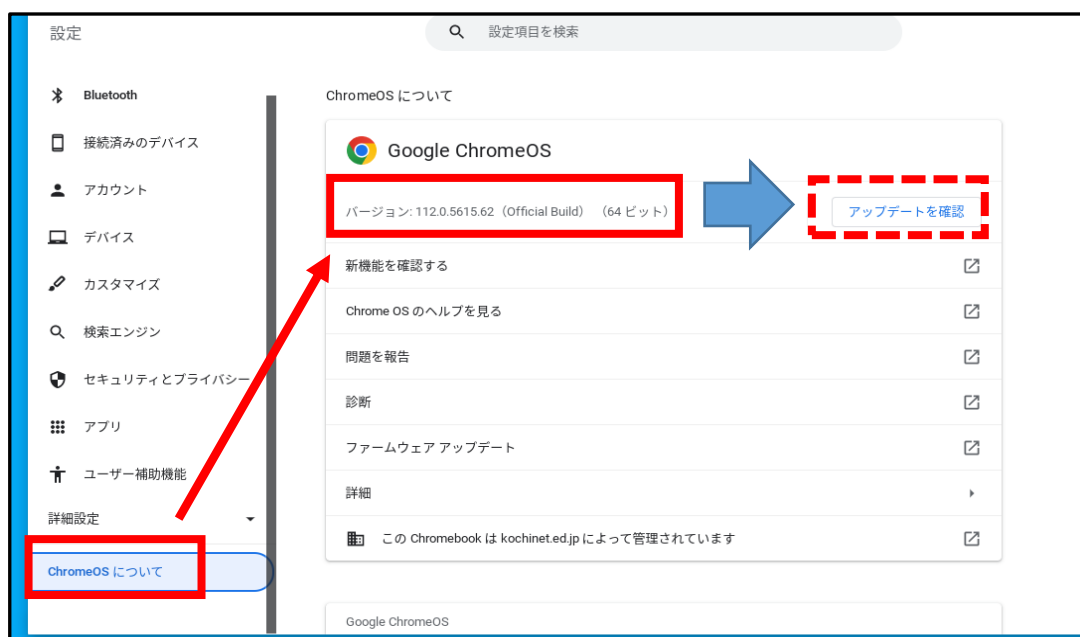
設定

設定項目を検索

Bluetooth

接続済みのデバイス

アカウント

デバイス

カスタマイズ

検索エンジン

セキュリティとプライバシー

アプリ

ユーザー補助機能

詳細設定

ChromeOS について

ChromeOS について

Google ChromeOS

バージョン: 112.0.5615.62（Official Build）（64 ビット）

アップデートを確認

新機能を確認する

Chrome OS のヘルプを見る

問題を報告

診断

ファームウェア アップデート

詳細

この Chromebook は kochinet.ed.jp によって管理されています

Google ChromeOS